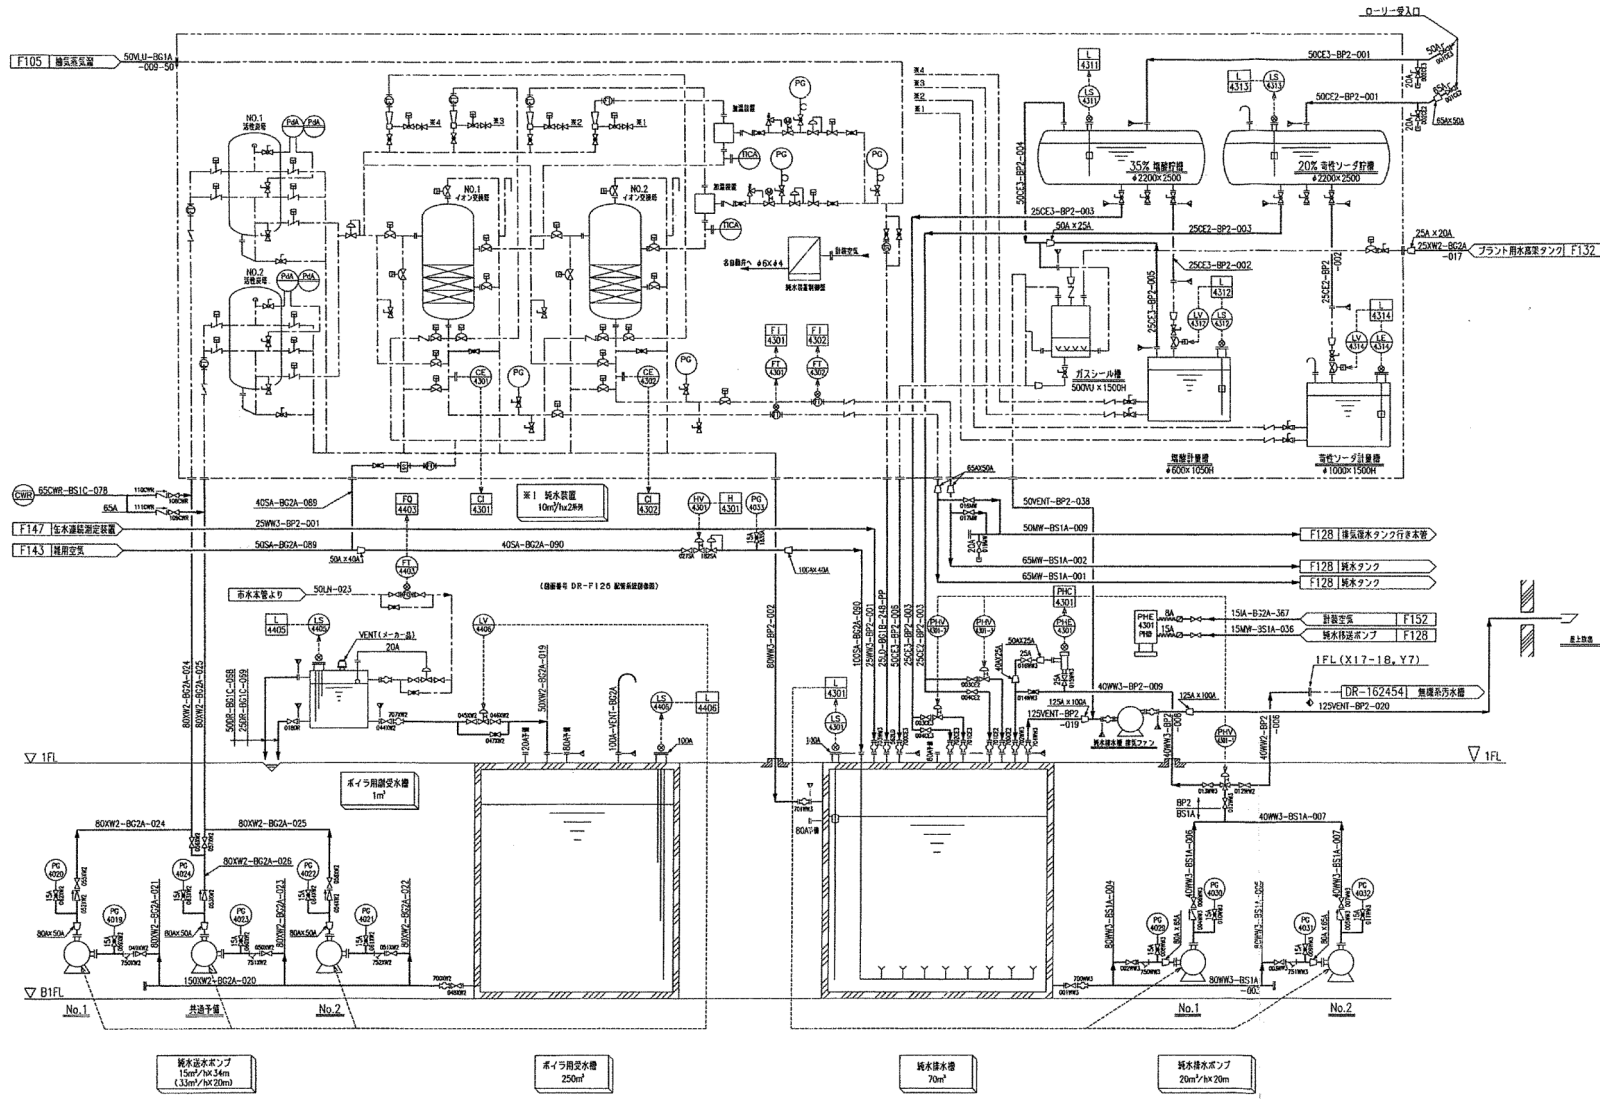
ローリー受入口

F105 排気系気器
50VLU-BG1A-009-50

50CE3-BP2-001
50A
20A
20A
65A×50A
50CE2-BP2-001

L 4311
LS 4311
L 4313
LS 4313

※4
※3
※2
※1

NO.1 活性炭塔
PdA
PdA
NO.2 活性炭塔
PdA
PdA

PG
TICA
PG
PG
TICA

NO.1 イオン交換塔
NO.2 イオン交換塔

純水装置制御盤
各自動弁へ $\phi6\times4$
計装空気

35% 塩酸貯槽 $\phi$2200×2500
20% 苛性ソーダ貯槽 $\phi$2200×2500

50CE3-BP2-004
25CE3-BP2-003
50A×25A
25CE2-BP2-003
25CE2-BP2-002
25CE3-BP2-005
25CE2-BP2-002

25A×20A
25XW2-BG2A-017
プラント用水高架タンク F132

L 4312
LV 4312
LS 4312
L 4314
LV 4314
LE 4314

ガスシール槽 500VU×1500H

FI 4301
FI 4302
FT 4301
FT 4302
CE 4301
CE 4302
PG
PG
PG

塩酸計量槽 $\phi$600×1050H
苛性ソーダ計量槽 $\phi$1000×1500H

CWR 65CWR-BS1C-078
65A
40SA-BG2A-089
CI 4301
※1 純水装置 10m³/h×2系列
CI 4302
65A×50A
50VENT-BP2-038

F147 左水連続測定装置
25WW3-BP2-001
FQ 4403
HV 4301
H 4301
PG 4033
50MW-BS1A-009
F128 排気復水タンク行き本管

F143 雑用空気
50SA-BG2A-089
50A×40A
40SA-BG2A-090
FT 4403
10CA×40A
65MW-BS1A-002
F128 純水タンク
65MW-BS1A-001
F128 純水タンク

(設備番号 DR-F126 配管系統図参照)

市水本管より
50LN-023
PHC 4301
PHV
PHV
PHE 4301
8A
15IA-BG2A-367
計装空気 F152
15MW-3S1A-036
純水移送ポンプ F128

L 4405
LS 4405
LV 4406
VENT(メーカー品)
20A
50XW2-BG2A-019
LS 4405
L 4406
100A-VENT-BG2A
100A

80XW2-BG2A-024
80XW2-BG2A-025
500R-BG1C-058
250R-BG1C-099
80WW3-BP2-002
100SA-BG2A-090
25WW3-BP2-001

L 4301
LS 4301
50A×25A
40×25A
125A×100A
125VENT-BP2-019
40WW3-BP2-009
125A×100A
純水排水槽 排気ファン
40WW2-BP2-006
1FL (X17-18, Y7)
DR-162454 無機系汚水槽
125VENT-BP2-020
屋上放出

▽ 1FL
▽ 1FL

ボイラ用副受水槽 1m³

80XW2-BG2A-024
80XW2-BG2A-025
80XW2-BG2A-026
PG 4020
PG 4024
PG 4022
PG 4019
PG 4023
PG 4021
80A×50A
80XW2-BG2A-021
80XW2-BG2A-023
80XW2-BG2A-022
150XW2-BG2A-020

BP2
BS1A
40WW3-BS1A-007
80WW3-BS1A-004
40WW3-BS1A-006
PG 4030
PG 4029
PG 4031
PG 4032
80WW3-BS1A-003

▽ B1FL
No.1
共通予備
No.2
No.1
No.2

純水送水ポンプ 15m³/h×34m (33m³/h×20m)
ボイラ用受水槽 250m³
純水排水槽 70m³
純水排水ポンプ 20m³/h×20m